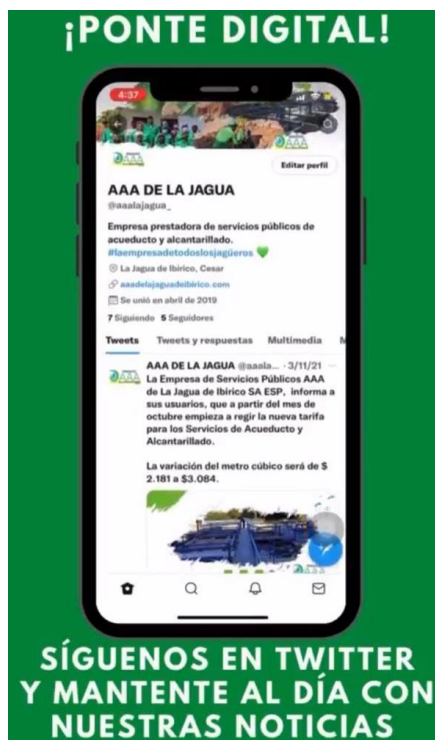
¡PONTE DIGITAL!

4:37

Editar perfil

AAA DE LA JAGUA
@aaalajagua_

Empresa prestadora de servicios públicos de acueducto y alcantarillado. #laempresadetodoslosjagüeros

La Jagua de Ibirico, Cesar
aaadelajaguadeibirico.com
Se unió en abril de 2019

7 Siguiendo 5 Seguidores

Tweets Tweets y respuestas Multimedia M

AAA DE LA JAGUA @aaala... · 3/11/21
La Empresa de Servicios Públicos AAA de La Jagua de Ibirico SA ESP, informa a sus usuarios, que a partir del mes de octubre empieza a regir la nueva tarifa para los Servicios de Acueducto y Alcantarillado.

La variación del metro cúbico será de $ 2.181 a $3.084.

SÍGUENOS EN TWITTER Y MANTENTE AL DÍA CON NUESTRAS NOTICIAS